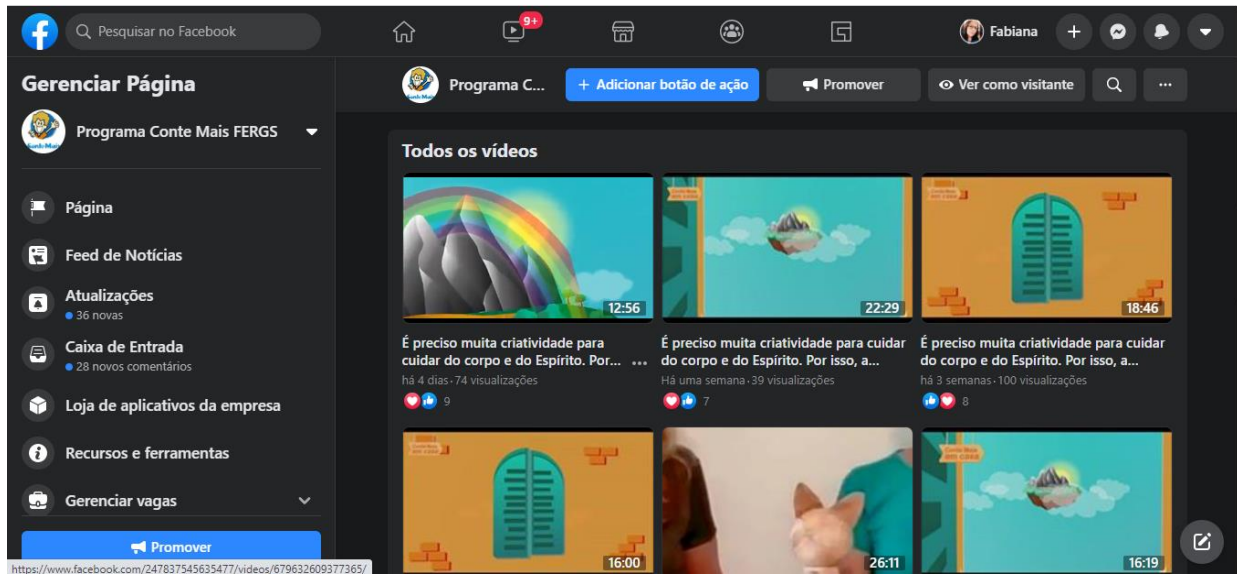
Pesquisar no Facebook

9+

Fabiana

Gerenciar Página

Programa Conte Mais FERGS

Página

Feed de Notícias

Atualizações
36 novas

Caixa de Entrada
28 novos comentários

Loja de aplicativos da empresa

Recursos e ferramentas

Gerenciar vagas

Promover

https://www.facebook.com/247837545635477/videos/679632609377365/

Programa C...

+ Adicionar botão de ação

Promover

Ver como visitante

...

Todos os vídeos

12:56

É preciso muita criatividade para cuidar do corpo e do Espírito. Por...

há 4 dias · 74 visualizações

9

22:29

É preciso muita criatividade para cuidar do corpo e do Espírito. Por isso, a...

Há uma semana · 39 visualizações

7

18:46

É preciso muita criatividade para cuidar do corpo e do Espírito. Por isso, a...

há 3 semanas · 100 visualizações

8

16:00

26:11

16:19